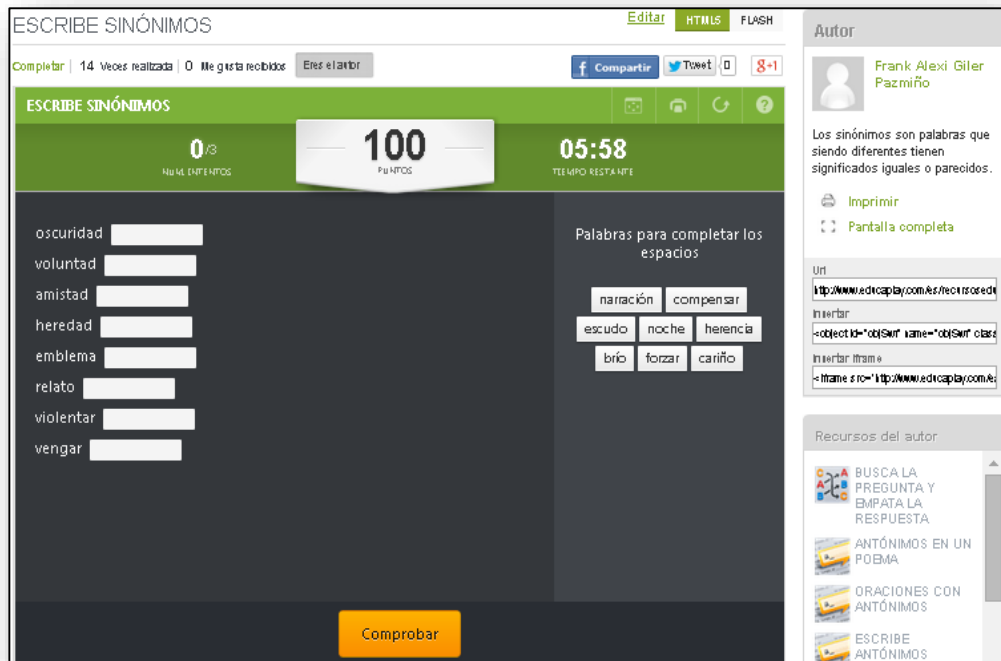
ESCRIBE SINÓNIMOS

Editar HTML5 FLASH

Completar | 14 Veces realizada | 0 Me gusta recibidos Eres el autor

Compartir Tweet 0 g+1

ESCRIBE SINÓNIMOS

0/3 NUM. INTENTOS

100 PUNTOS

05:58 TIEMPO RESTANTE

oscuridad
voluntad
amistad
heredad
emblema
relato
violentar
vengar

Palabras para completar los espacios

narración compensar
escudo noche herencia
brío forzar cariño

Comprobar

Autor

Frank Alexi Giler Pazmiño

Los sinónimos son palabras que siendo diferentes tienen significados iguales o parecidos.

Imprimir

Pantalla completa

Url
http://www.educaplay.com/es/recursoseducativos

Insertar
<object id="objSwf" name="objSwf" class

Insertar iframe
<iframe src="http://www.educaplay.com/es

Recursos del autor

BUSCA LA PREGUNTA Y EMPATA LA RESPUESTA

ANTÓNIMOS EN UN POEMA

ORACIONES CON ANTÓNIMOS

ESCRIBE ANTÓNIMOS